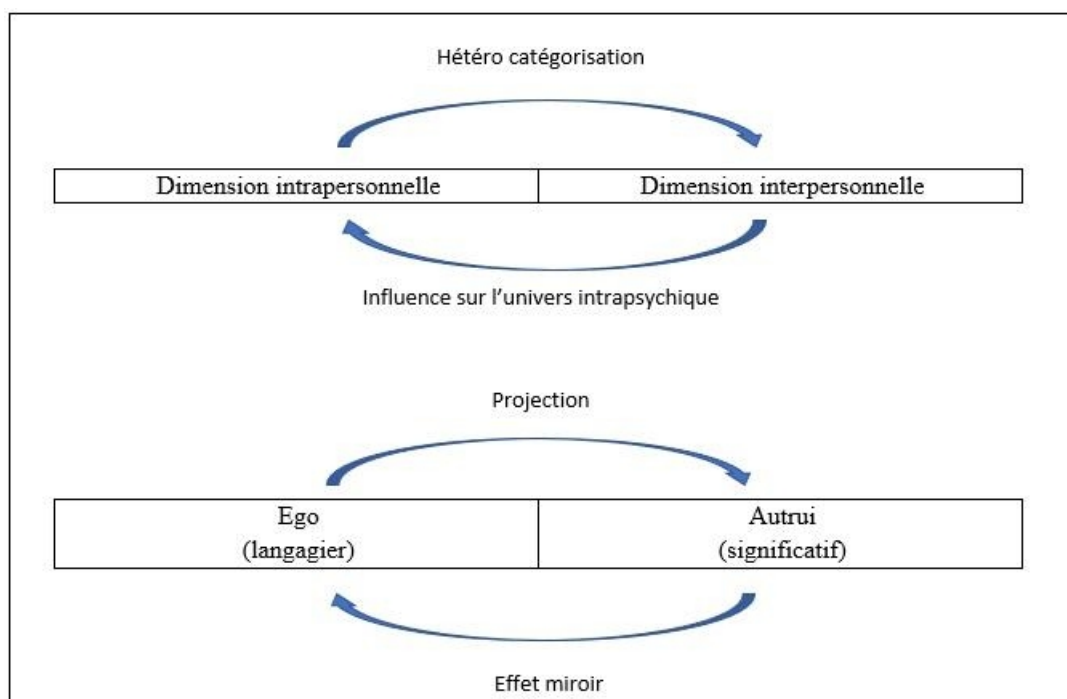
Hétéro catégorisation

| Dimension intrapersonnelle | Dimension interpersonnelle |
|---|---|

Influence sur l'univers intrapsychique

Projection

| Ego (langagier) | Autrui (significatif) |
|---|---|

Effet miroir